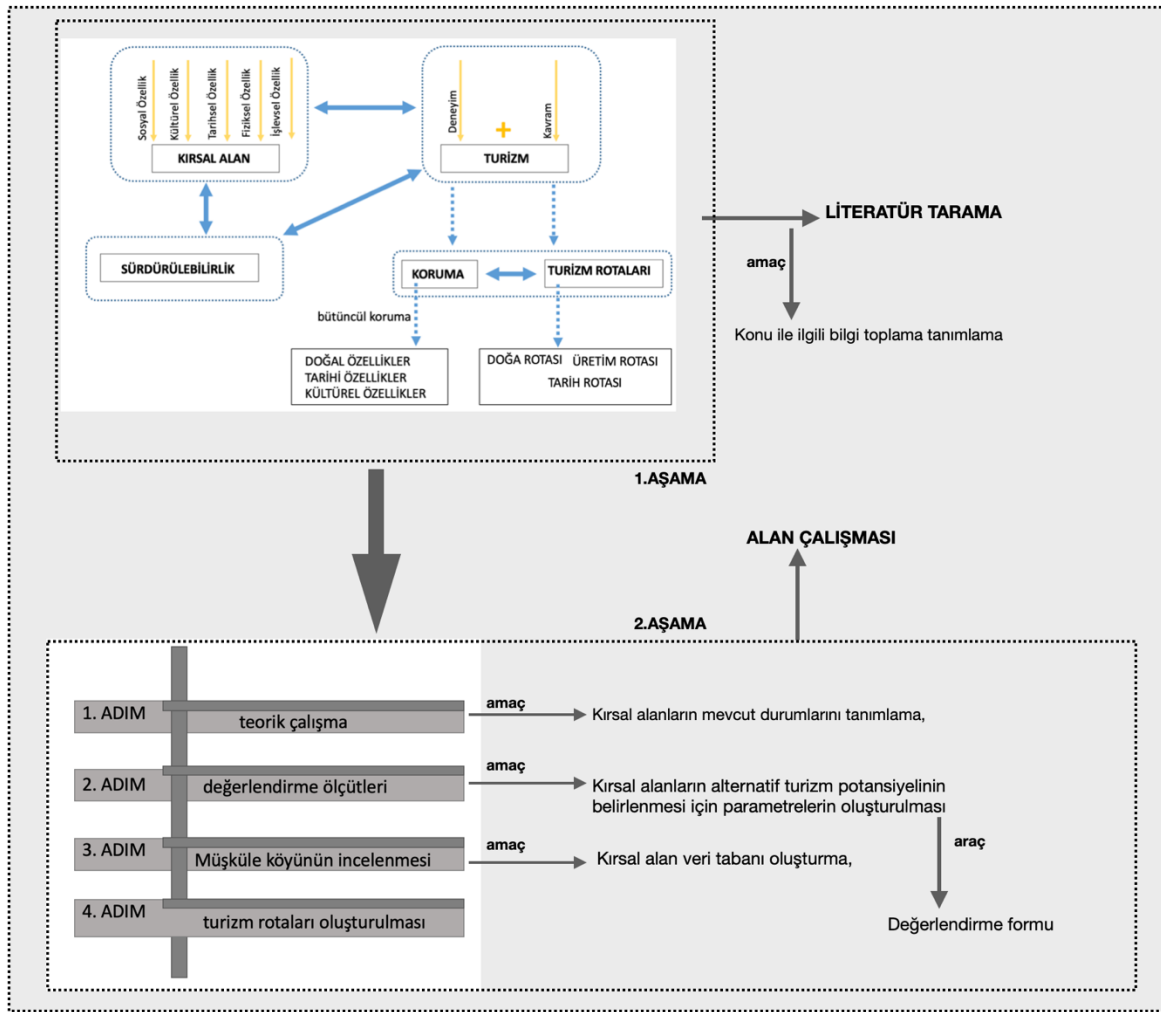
Sosyal Özellik
Kültürel Özellik
Tarihsel Özellik
Fiziksel Özellik
İşlevsel Özellik

KIRSAL ALAN

Deneyim
+
Kavram

TURİZM

SÜRDÜRÜLEBİLİRLİK

KORUMA

TURİZM ROTALARI

bütüncül koruma

DOĞAL ÖZELLİKLER
TARİHİ ÖZELLİKLER
KÜLTÜREL ÖZELLİKLER

DOĞA ROTASI ÜRETİM ROTASI
TARİH ROTASI

LİTERATÜR TARAMA

amaç

Konu ile ilgili bilgi toplama tanımlama

1.AŞAMA

ALAN ÇALIŞMASI

2.AŞAMA

1. ADIM teorik çalışma

amaç

Kırsal alanların mevcut durumlarını tanımlama,

2. ADIM değerlendirme ölçütleri

amaç

Kırsal alanların alternatif turizm potansiyelinin belirlenmesi için parametrelerin oluşturulması

araç

3. ADIM Müşküle köyünün incelenmesi

amaç

Kırsal alan veri tabanı oluşturma,

4. ADIM turizm rotaları oluşturulması

Değerlendirme formu